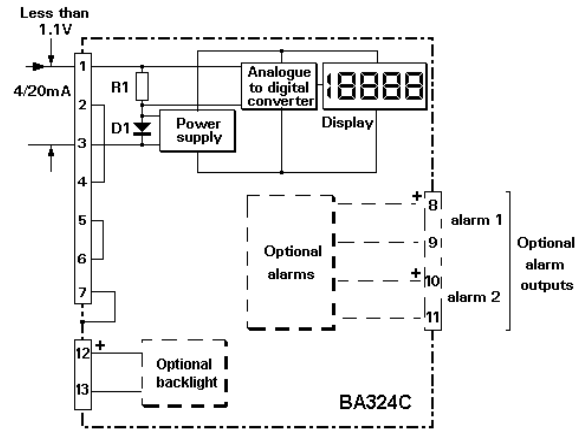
Less than
1.1V

4/20mA

1
2
3
4
5
6
7

R1
D1

Analogue to digital converter

8888

Display

Power supply

Optional alarms

+
8
9
+
10
11

alarm 1
alarm 2

Optional alarm outputs

12 +
13

Optional backlight

BA324C